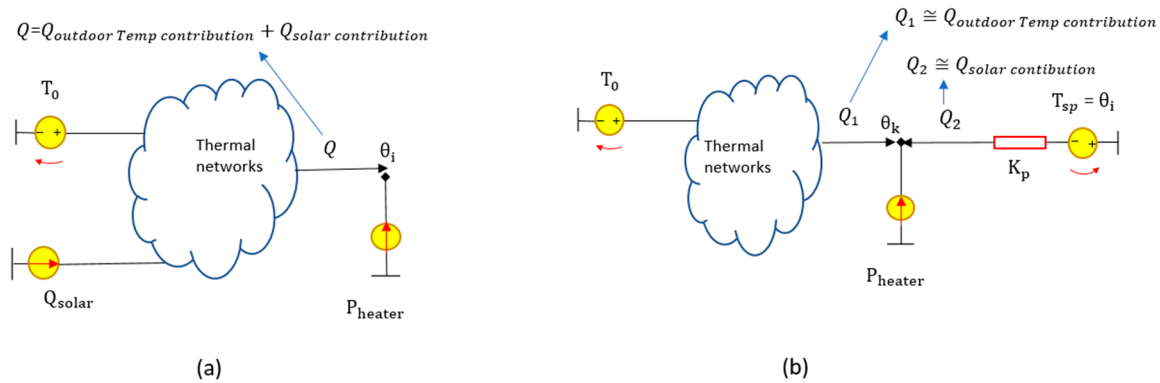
$Q$=$Q_{outdoor\ Temp\ contribution} + Q_{solar\ contribution}$

$T_0$

- +

Thermal networks

$Q$

$\theta_i$

$Q_{solar}$

$P_{heater}$

(a)

$Q_1 \cong Q_{outdoor\ Temp\ contribution}$

$Q_2 \cong Q_{solar\ contibution}$

$T_0$

- +

Thermal networks

$Q_1$

$\theta_k$

$Q_2$

$T_{sp} = \theta_i$

- +

$K_p$

$P_{heater}$

(b)